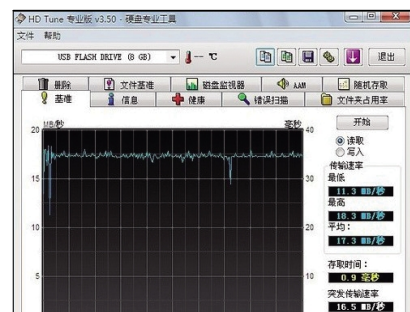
HD Tune 专业版 v3.50 - 硬盘专业工具

文件 帮助

USB FLASH DRIVE (8 GB)

— ℃

退出

删除

文件基准

磁盘监视器

AAM

随机存取

基准

信息

健康

错误扫描

文件夹占用率

MB/秒

毫秒

20

15

10

5

40

30

20

10

开始

读取

写入

传输速率

最低

11.3 MB/秒

最高

18.3 MB/秒

平均:

17.3 MB/秒

存取时间:

0.9 毫秒

突发传输速率

16.5 MB/秒